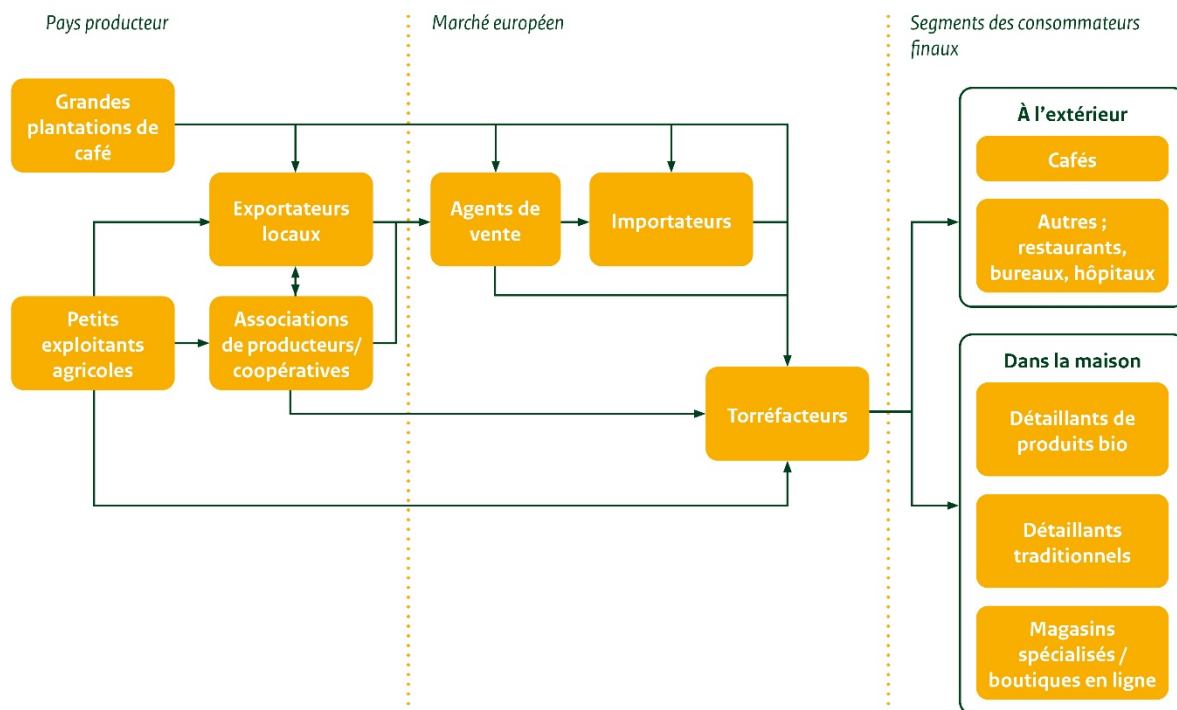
Pays producteur

Marché européen

Segments des consommateurs finaux

Grandes plantations de café

Exportateurs locaux

Agents de vente

Importateurs

Petits exploitants agricoles

Associations de producteurs/ coopératives

Torréfacteurs

À l'extérieur

Cafés

Autres ; restaurants, bureaux, hôpitaux

Dans la maison

Détaillants de produits bio

Détaillants traditionnels

Magasins spécialisés / boutiques en ligne